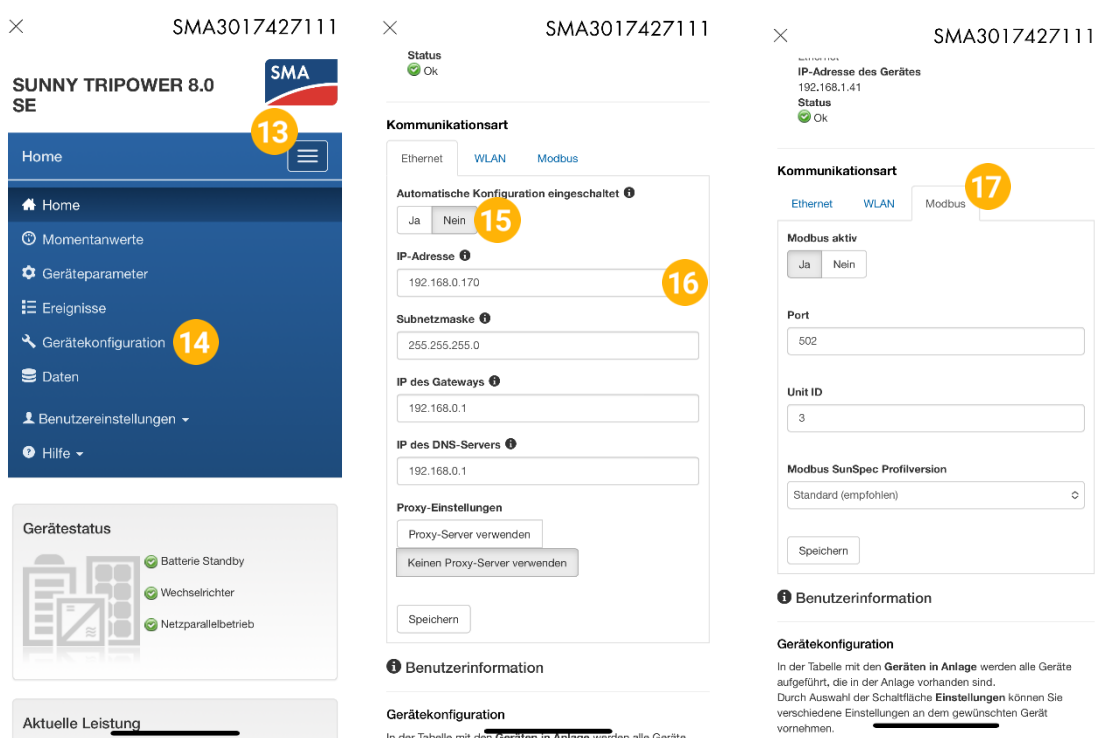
×
SMA3017427111

SUNNY TRIPOWER 8.0 SE

SMA

13

Home

Home
Momentanwerte
Geräteparameter
Ereignisse
Gerätekonfiguration
14
Daten
Benutzereinstellungen
Hilfe

Gerätestatus
Batterie Standby
Wechselrichter
Netzparallelbetrieb

Aktuelle Leistung

×
SMA3017427111

Status
Ok

Kommunikationsart

Ethernet | WLAN | Modbus

Automatische Konfiguration eingeschaltet
Ja | Nein
15

IP-Adresse
192.168.0.170
16

Subnetzmaske
255.255.255.0

IP des Gateways
192.168.0.1

IP des DNS-Servers
192.168.0.1

Proxy-Einstellungen
Proxy-Server verwenden
Keinen Proxy-Server verwenden

Speichern

Benutzerinformation

Gerätekonfiguration

In der Tabelle mit den Geräten in Anlage werden alle Geräte

×
SMA3017427111

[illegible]
IP-Adresse des Gerätes
192.168.1.41
Status
Ok

Kommunikationsart
17

Ethernet | WLAN | Modbus

Modbus aktiv
Ja | Nein

Port
502

Unit ID
3

Modbus SunSpec Profilversion
Standard (empfohlen)

Speichern

Benutzerinformation

Gerätekonfiguration

In der Tabelle mit den Geräten in Anlage werden alle Geräte aufgeführt, die in der Anlage vorhanden sind.
Durch Auswahl der Schaltfläche Einstellungen können Sie verschiedene Einstellungen an dem gewünschten Gerät vornehmen.